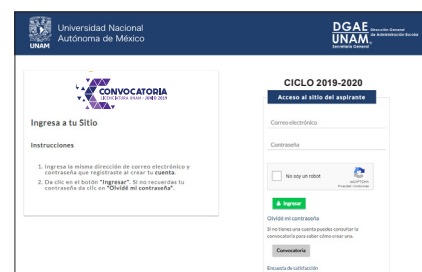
UNAM Universidad Nacional Autónoma de México

DGAE UNAM Dirección General de Administración Escolar Secretaría General

CONVOCATORIA LICENCIATURA UNAM - JUNIO 2019

Ingresa a tu Sitio

Instrucciones

1. Ingresa la misma dirección de correo electrónico y contraseña que registraste al crear tu cuenta.
2. Da clic en el botón "Ingresar". Si no recuerdas tu contraseña da clic en "Olvidé mi contraseña".

CICLO 2019-2020

Acceso al sitio del aspirante

Correo electrónico

Contraseña

No soy un robot

reCAPTCHA
Privacidad - Condiciones

Ingresar

Olvidé mi contraseña

Si no tienes una cuenta puedes consultar la convocatoria para saber cómo crear una.

Convocatoria

Encuesta de satisfacción